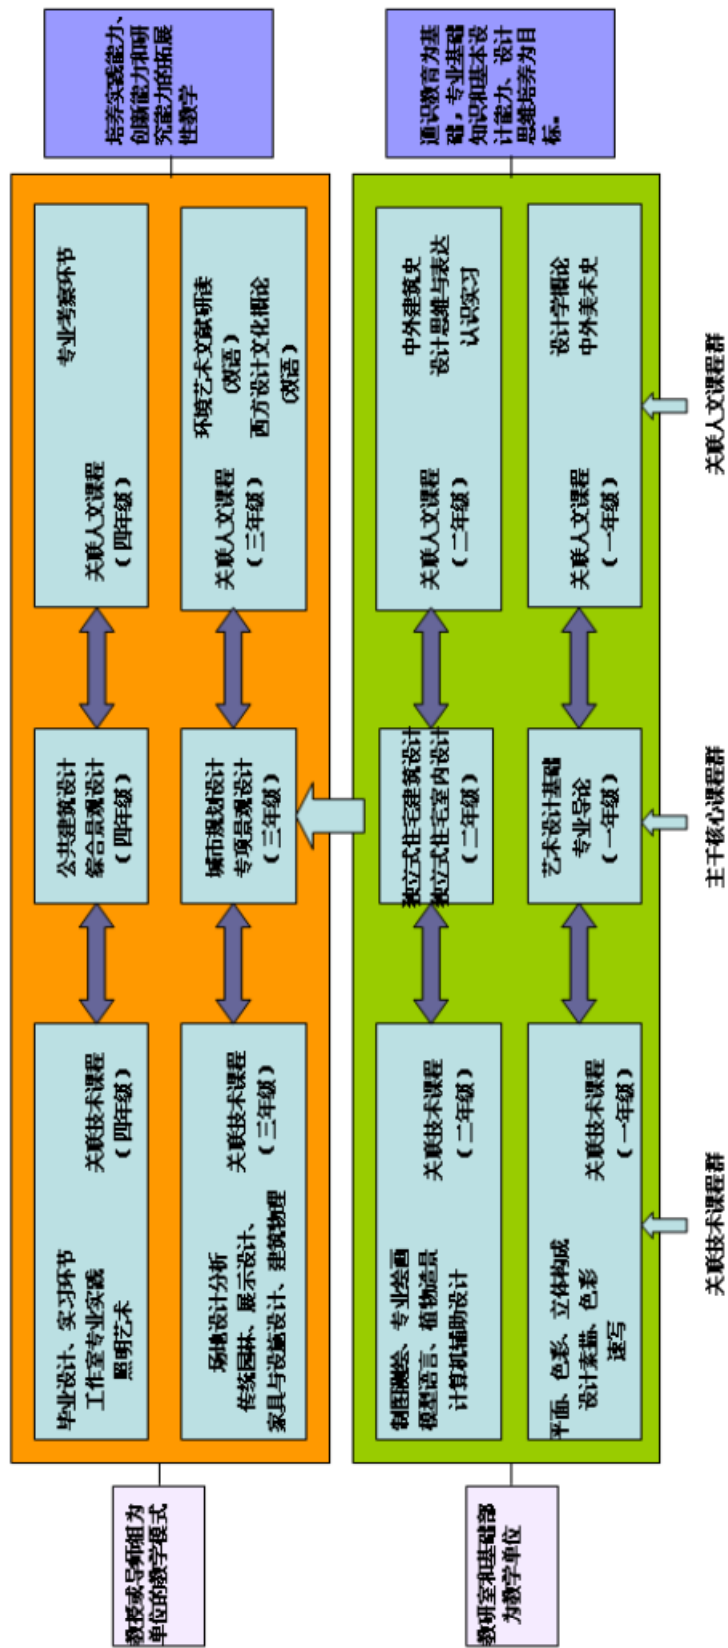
培养实践能力、创新能力和研究能力的拓展性教学

通识教育为基础，专业基础知识和基本设计能力、设计思维培养为目标。

关联人文课程
（四年级）
专业考察环节

关联人文课程
（三年级）
环境艺术文献研读（双语）
西方设计文化概论（双语）

关联人文课程
（二年级）
中外建筑史
设计思维与表达
认识实习

关联人文课程
（一年级）
设计学概论
中外美术史

公共建筑设计
综合景观设计
（四年级）

城市规划设计
专项景观设计
（三年级）

独立式住宅建筑设计
独立式住宅室内设计
（二年级）

艺术设计基础
专业导论
（一年级）

关联技术课程
（四年级）
毕业设计、实习环节
工作室专业实践
照明艺术

关联技术课程
（三年级）
场地设计分析
传统园林、展示设计、
家具与设施设计、建筑物理

关联技术课程
（二年级）
制图测绘、专业绘画
模型语言、植物造景
计算机辅助设计

关联技术课程
（一年级）
平面、色彩、立体构成
设计素描、色彩
速写

关联人文课程群

主干核心课程群

关联技术课程群

教授或导师组为单位的教学模式

教研室和基础部为教学单位